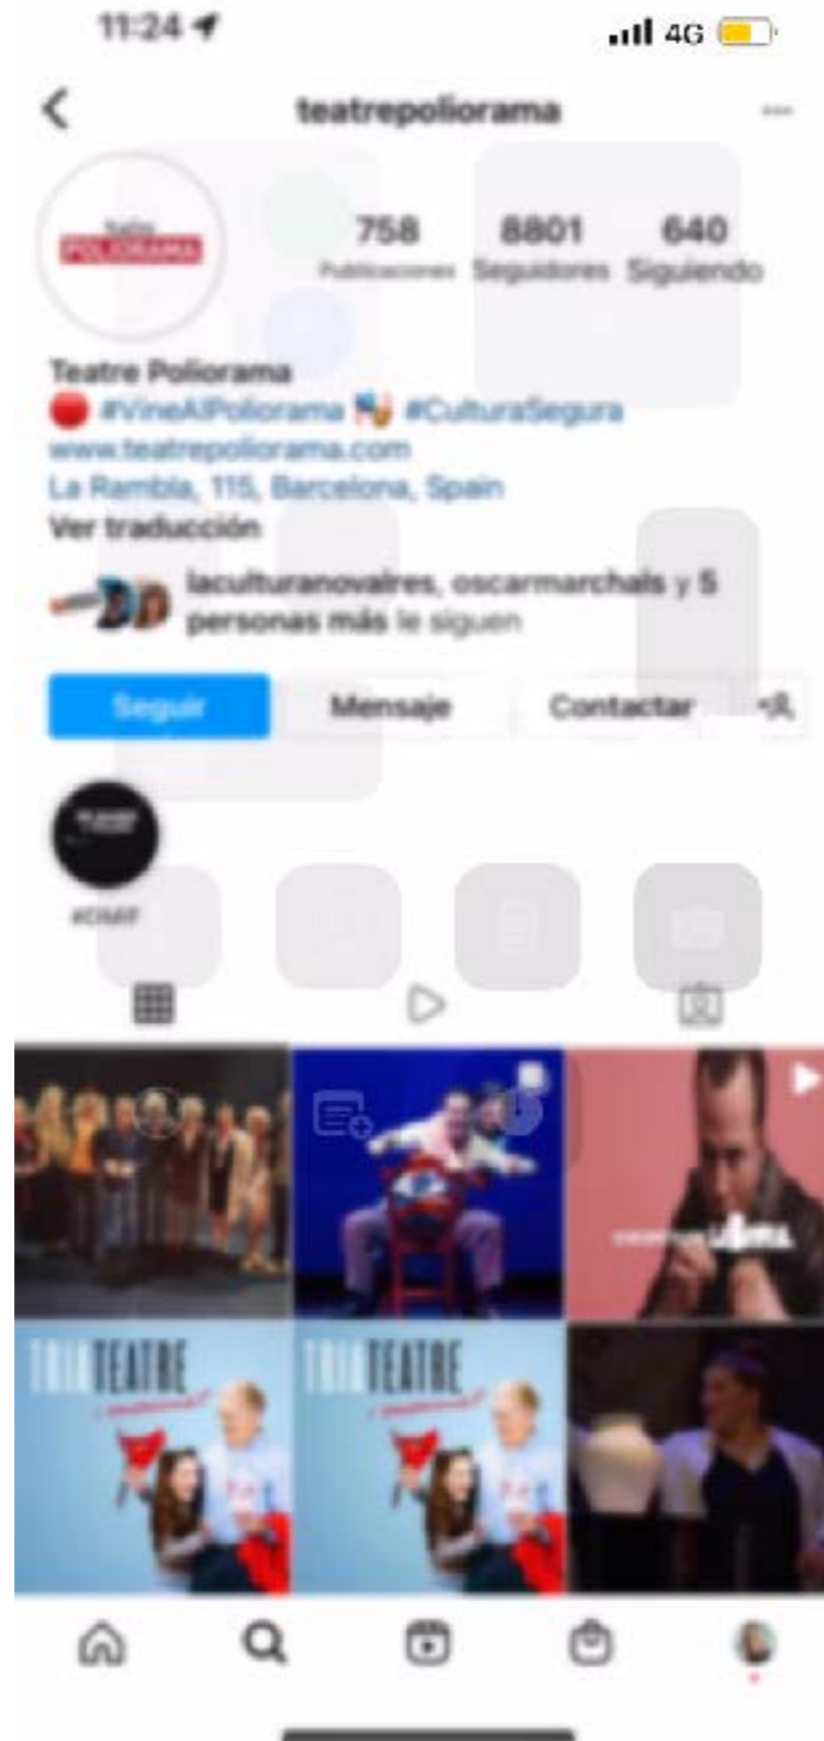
11:24

4G

teatrepoliorama

758 Publicaciones
8801 Seguidores
640 Siguiendo

Teatre Poliorama
#VineAlPoliorama 🎭 #CulturaSegura
www.teatrepoliorama.com
La Rambla, 115, Barcelona, Spain
Ver traducción

laculturanovaires, oscarmarchals y 5 personas más le siguen

Seguir
Mensaje
Contactar

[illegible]

TRIA TEATRE
TRIA TEATRE